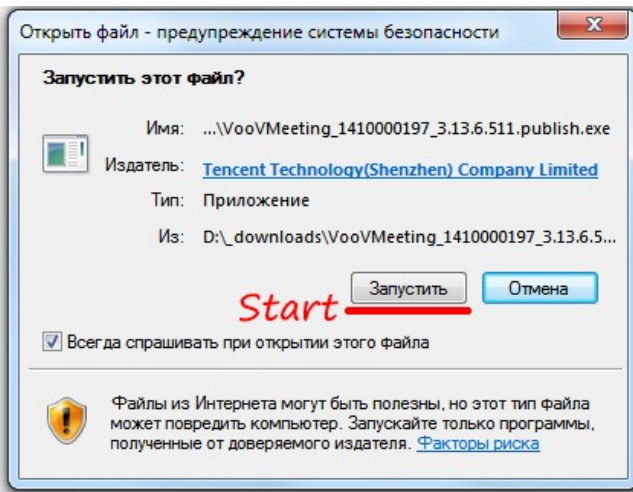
Открыть файл - предупреждение системы безопасности

X

Запустить этот файл?

Имя: ...\VooVMeeting_1410000197_3.13.6.511.publish.exe

Издатель: Tencent Technology(Shenzhen) Company Limited

Тип: Приложение

Из: D:\_downloads\VooVMeeting_1410000197_3.13.6.5...

Start

Запустить

Отмена

Всегда спрашивать при открытии этого файла

Файлы из Интернета могут быть полезны, но этот тип файла может повредить компьютер. Запускайте только программы, полученные от доверяемого издателя. Факторы риска